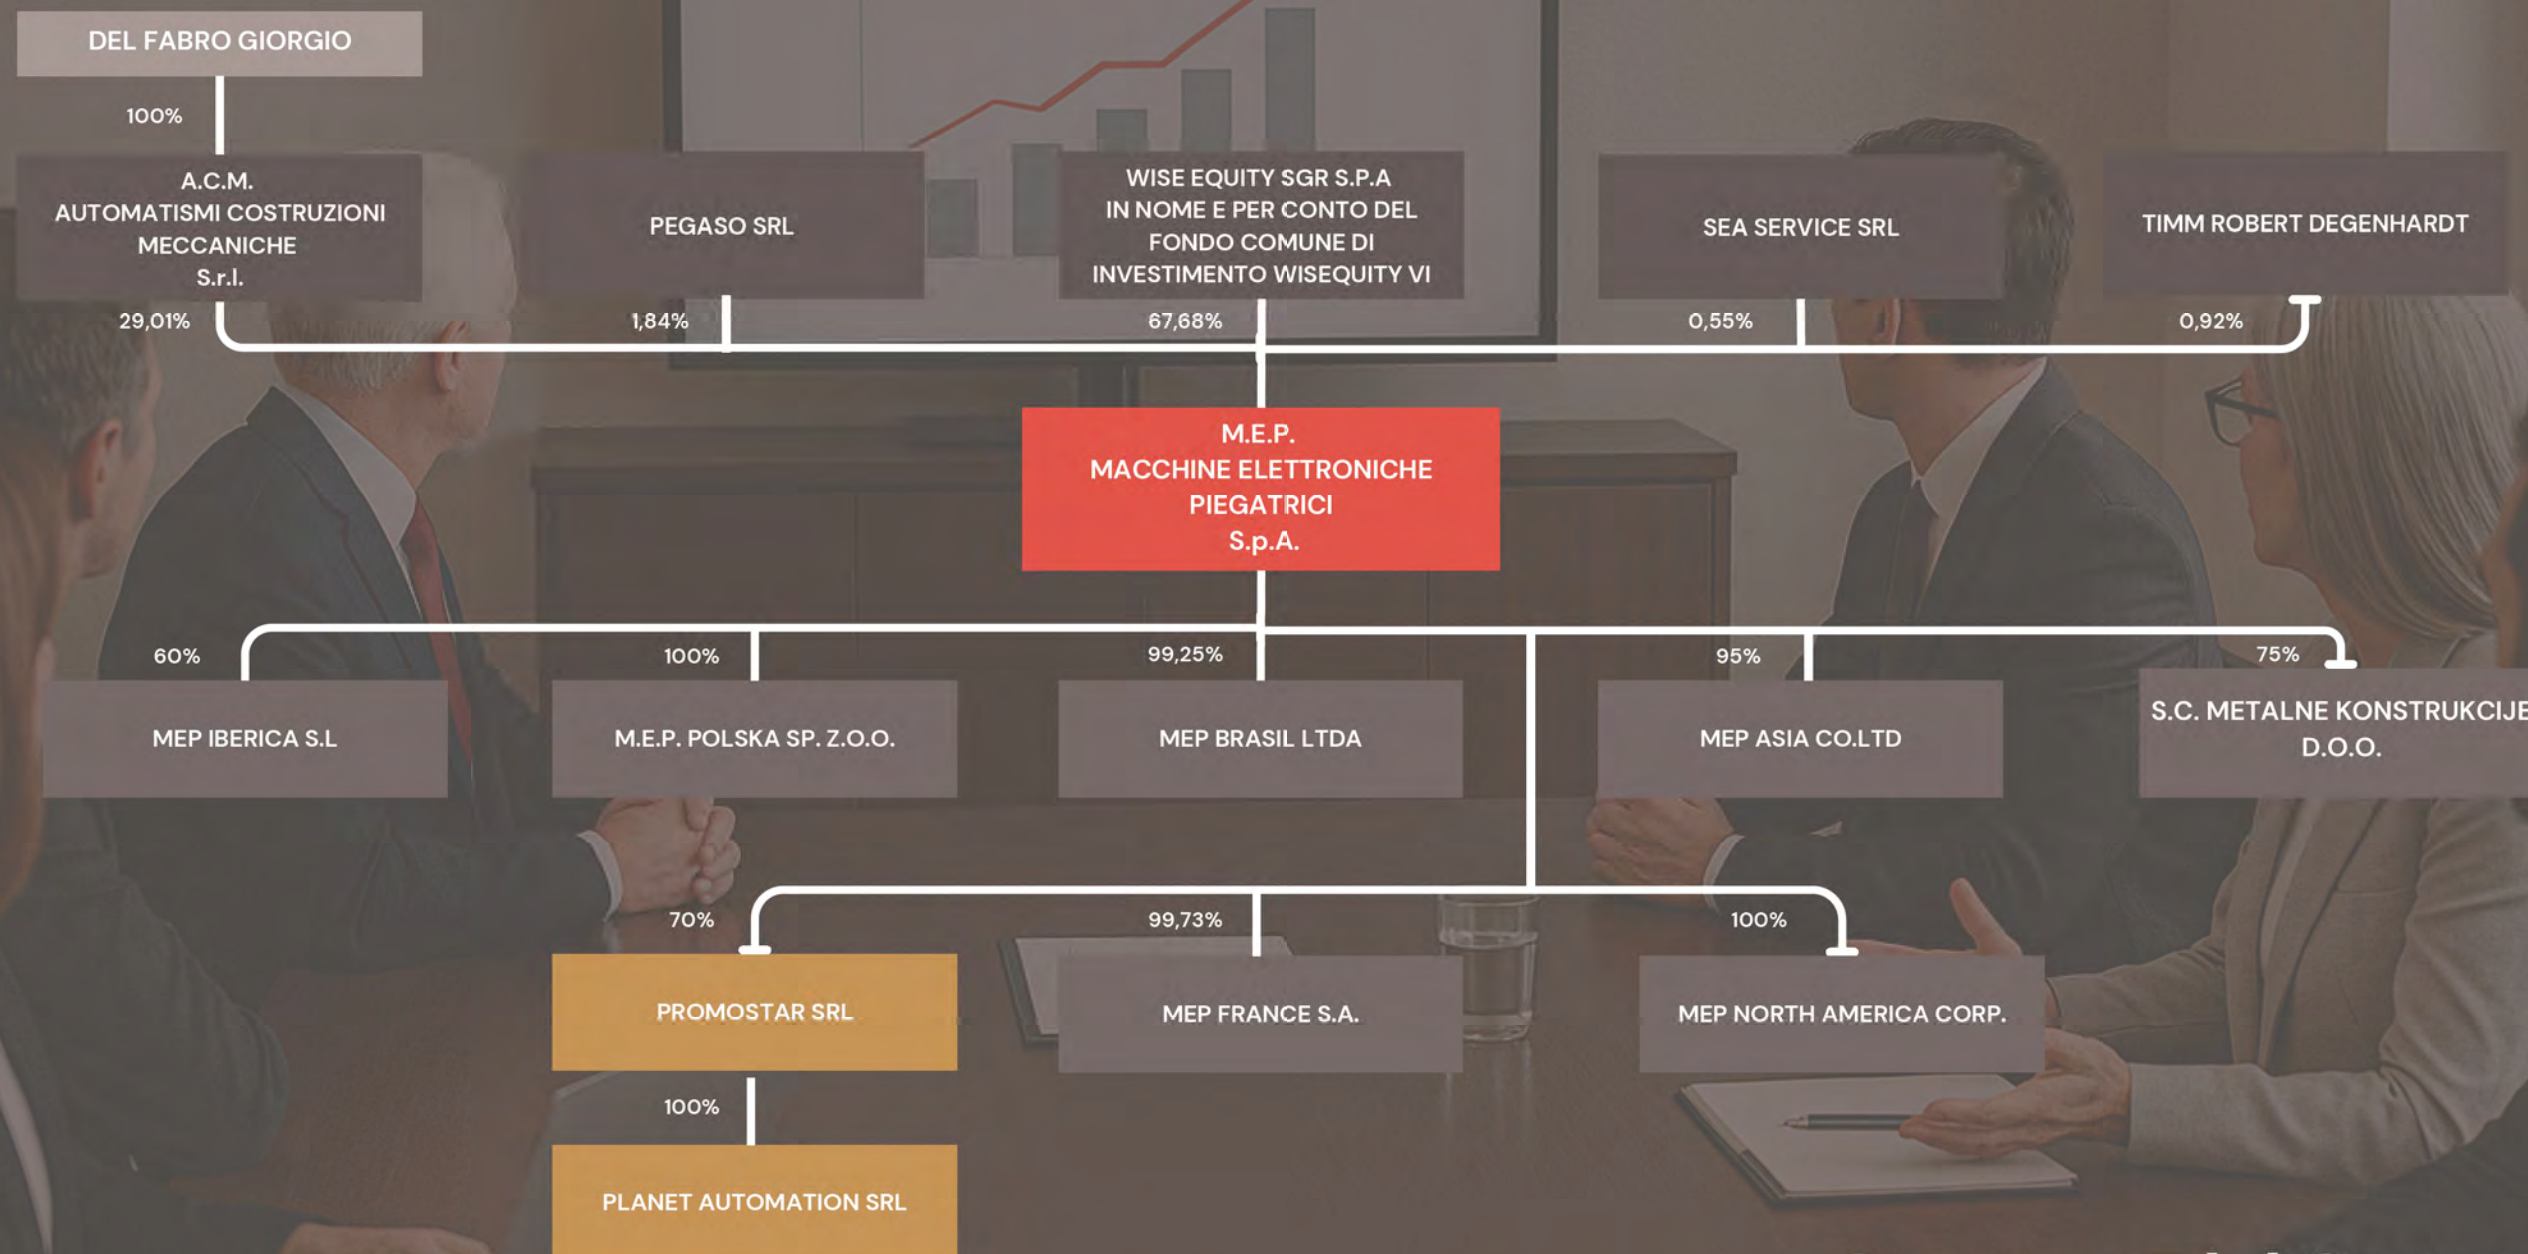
DEL FABRO GIORGIO

100%

A.C.M.
AUTOMATISMI COSTRUZIONI MECCANICHE
S.r.l.

PEGASO SRL

WISE EQUITY SGR S.P.A
IN NOME E PER CONTO DEL FONDO COMUNE DI INVESTIMENTO WISEQUITY VI

SEA SERVICE SRL

TIMM ROBERT DEGENHARDT

29,01%

1,84%

67,68%

0,55%

0,92%

M.E.P.
MACCHINE ELETTRONICHE PIEGATRICI
S.p.A.

60%

100%

99,25%

95%

75%

MEP IBERICA S.L

M.E.P. POLSKA SP. Z.O.O.

MEP BRASIL LTDA

MEP ASIA CO.LTD

S.C. METALNE KONSTRUKCIJE D.O.O.

70%

99,73%

100%

PROMOSTAR SRL

MEP FRANCE S.A.

MEP NORTH AMERICA CORP.

100%

PLANET AUTOMATION SRL